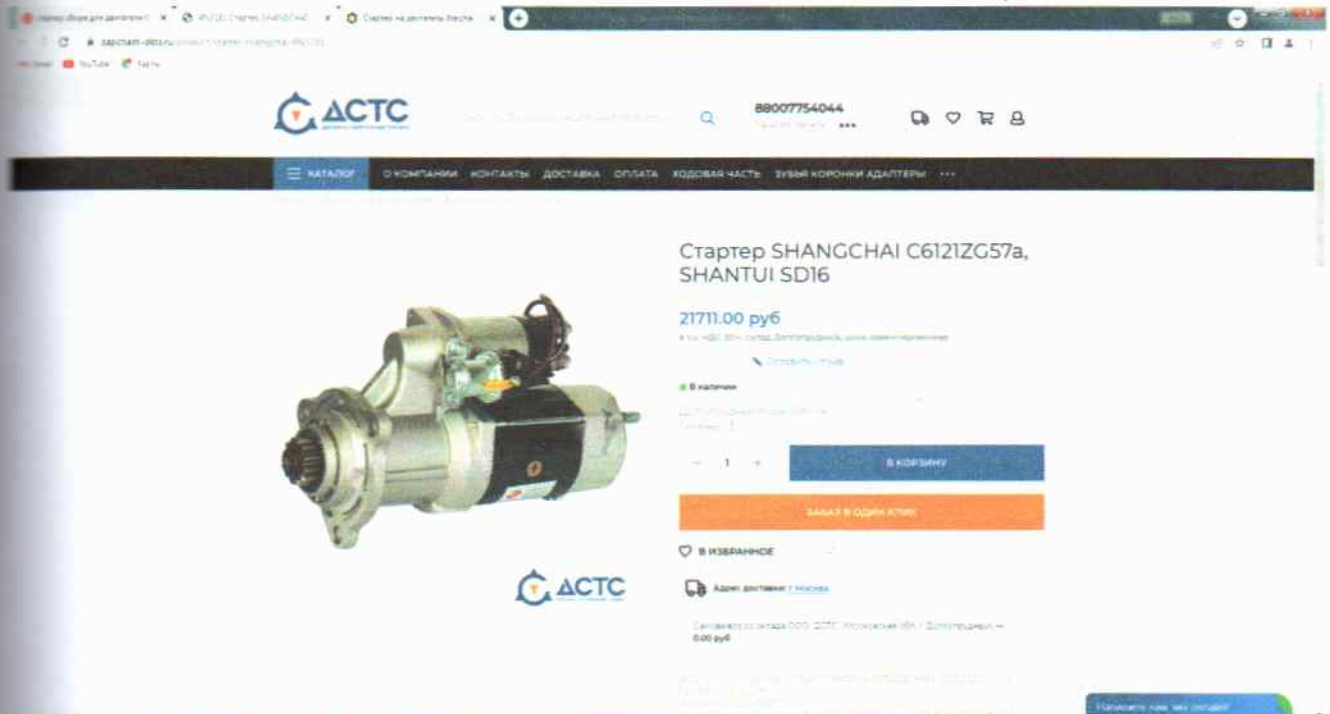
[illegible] ×  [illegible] Стартер SHANGCHAI ×  Стартер на двигатель Weicha ×

zapchasti-dsts.ru/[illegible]

Gmail  YouTube  Карты

ДСТС

88007754044

КАТАЛОГ  О КОМПАНИИ  КОНТАКТЫ  ДОСТАВКА  ОПЛАТА  ХОДОВАЯ ЧАСТЬ  ЗУБЬЯ КОРОНКИ АДАПТЕРЫ  •••

Стартер SHANGCHAI C6121ZG57a, SHANTUI SD16

21711.00 руб

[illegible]

Оставить отзыв

В наличии

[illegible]

1

В КОРЗИНУ

ЗАКАЗ В ОДИН КЛИК

В ИЗБРАННОЕ

ДСТС

Адрес доставки: г Москва

Самовывоз со склада ООО «ДСТС», Московская обл., г. Долгопрудный — 0.00 руб

Напишите нам, мы онлайн!